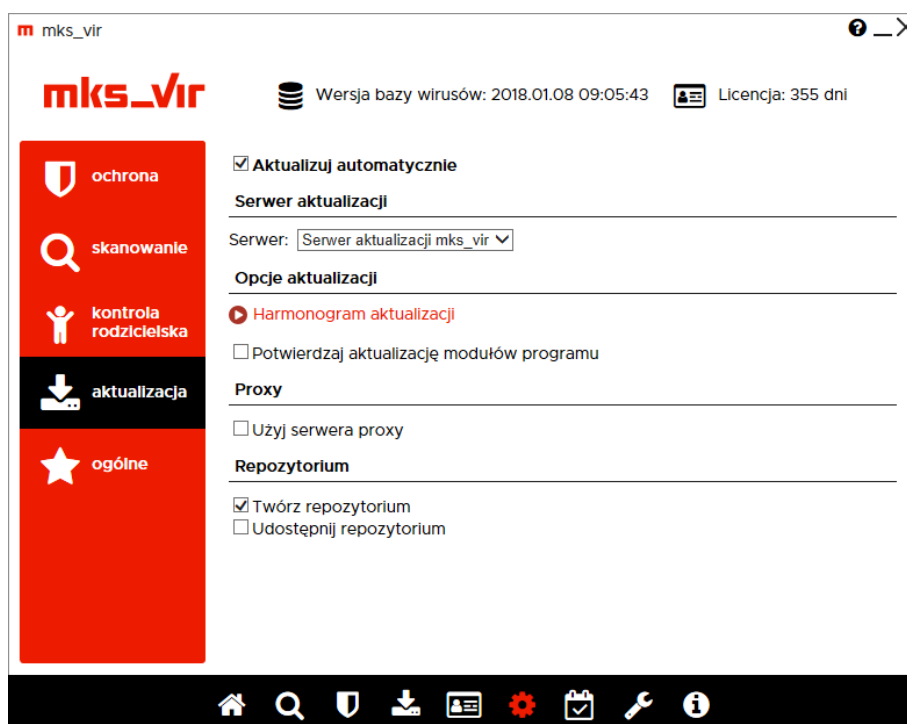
m mks_vir

mks_vir

Wersja bazy wirusów: 2018.01.08 09:05:43

Licencja: 355 dni

ochrona

skanowanie

kontrola rodzicielska

aktualizacja

ogólne

☑ Aktualizuj automatycznie

Serwer aktualizacji

Serwer: Serwer aktualizacji mks_vir

Opcje aktualizacji

Harmonogram aktualizacji

☐ Potwierdzaj aktualizację modułów programu

Proxy

☐ Użyj serwera proxy

Repozytorium

☑ Twórz repozytorium
☐ Udostępnij repozytorium